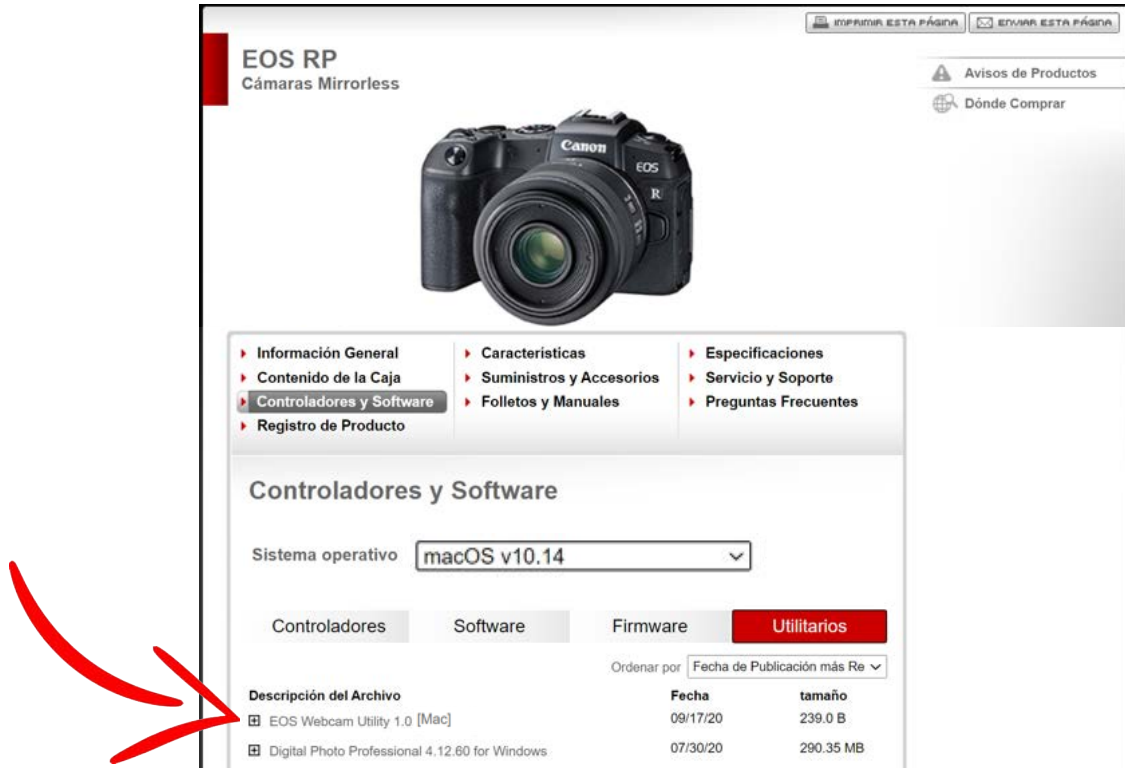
IMPRIMIR ESTA PÁGINA ENVIAR ESTA PÁGINA

EOS RP
Cámaras Mirrorless

Avisos de Productos
Dónde Comprar

Canon EOS R

Información General
Contenido de la Caja
Controladores y Software
Registro de Producto
Características
Suministros y Accesorios
Folletos y Manuales
Especificaciones
Servicio y Soporte
Preguntas Frecuentes

Controladores y Software

Sistema operativo macOS v10.14

Controladores Software Firmware Utilitarios

Ordenar por Fecha de Publicación más Re

| Descripción del Archivo | Fecha | tamaño |
|---|---|---|
| EOS Webcam Utility 1.0 [Mac] | 09/17/20 | 239.0 B |
| Digital Photo Professional 4.12.60 for Windows | 07/30/20 | 290.35 MB |